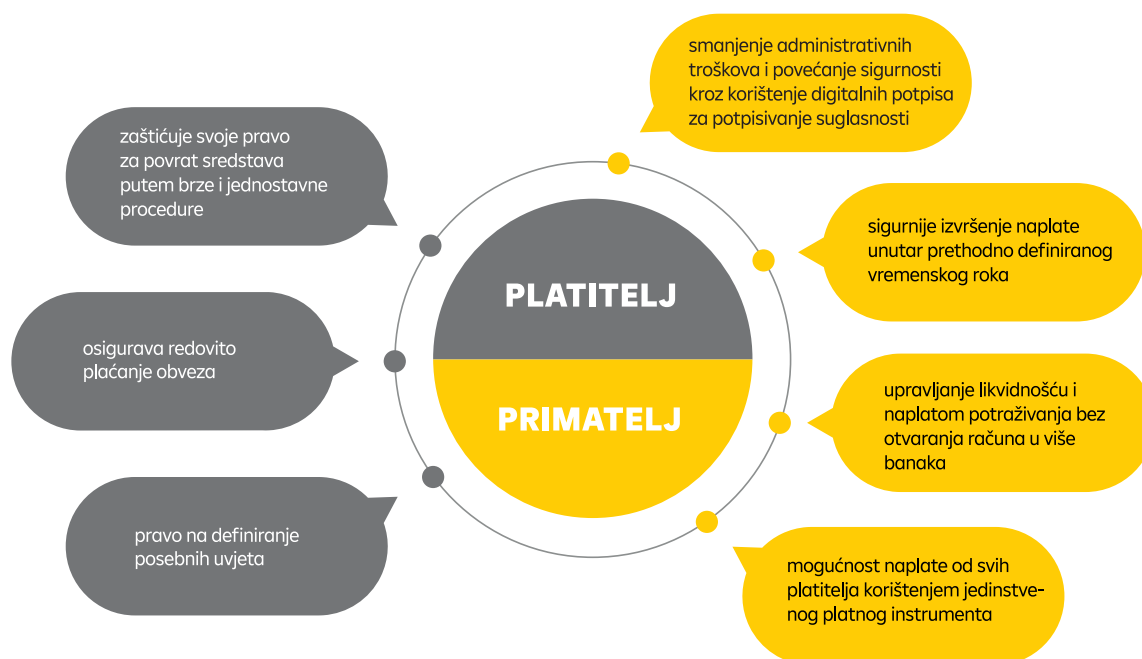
smanjenje administrativnih troškova i povećanje sigurnosti kroz korištenje digitalnih potpisa za potpisivanje suglasnosti

zaštićuje svoje pravo za povrat sredstava putem brze i jednostavne procedure

sigurnije izvršenje naplate unutar prethodno definiranog vremenskog roka

PLATITELJ

PRIMATELJ

osigurava redovito plaćanje obveza

upravljanje likvidnošću i naplatom potraživanja bez otvaranja računa u više banaka

pravo na definiranje posebnih uvjeta

mogućnost naplate od svih platitelja korištenjem jedinstvenog platnog instrumenta